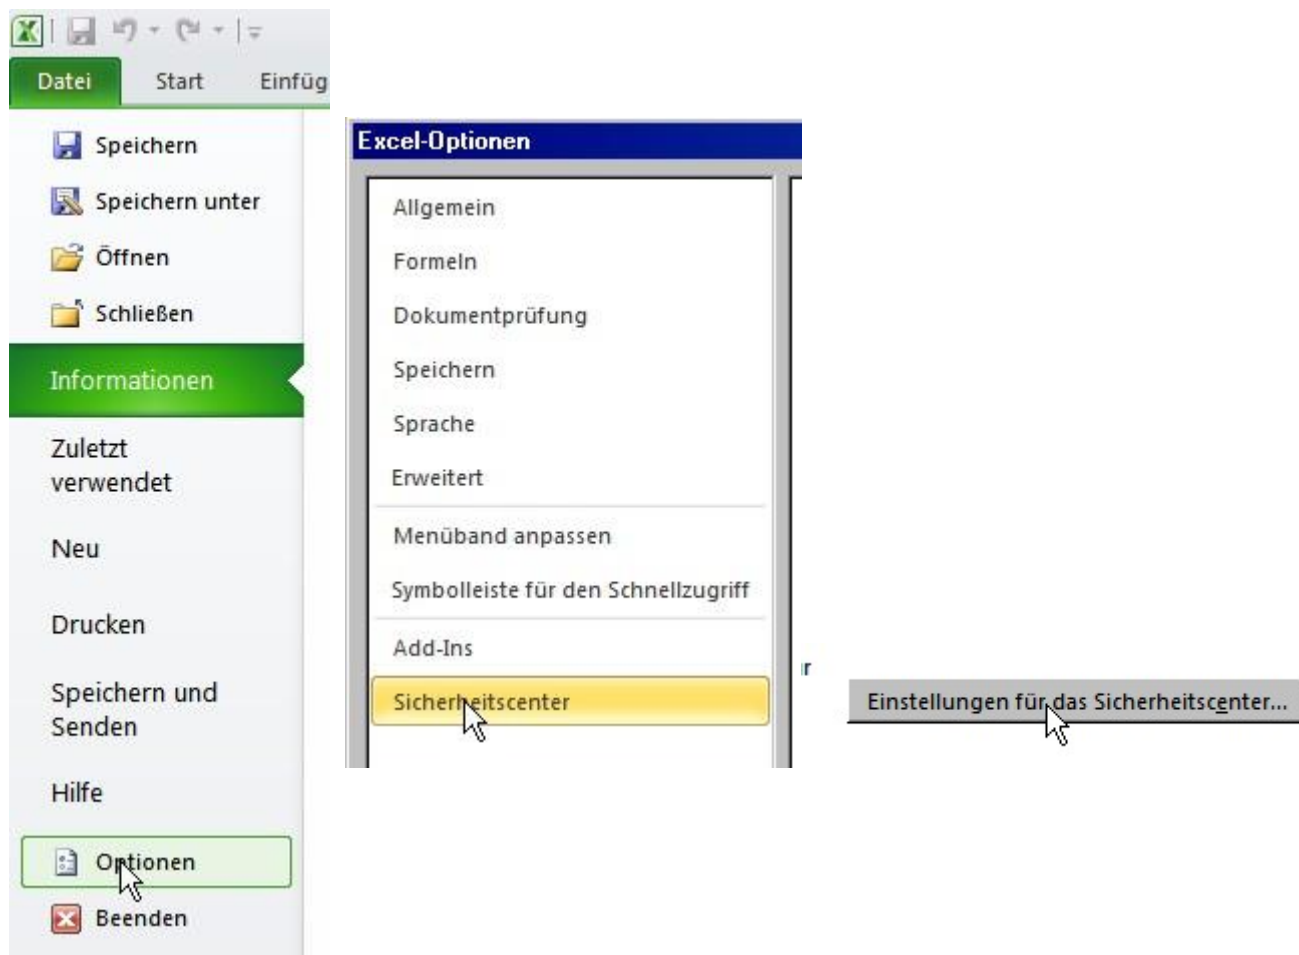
Datei
Start
Einfüg

Speichern
Speichern unter
Öffnen
Schließen
Informationen
Zuletzt verwendet
Neu
Drucken
Speichern und Senden
Hilfe
Optionen
Beenden

Excel-Optionen

Allgemein
Formeln
Dokumentprüfung
Speichern
Sprache
Erweitert
Menüband anpassen
Symbolleiste für den Schnellzugriff
Add-Ins
Sicherheitscenter

r

Einstellungen für das Sicherheitscenter...